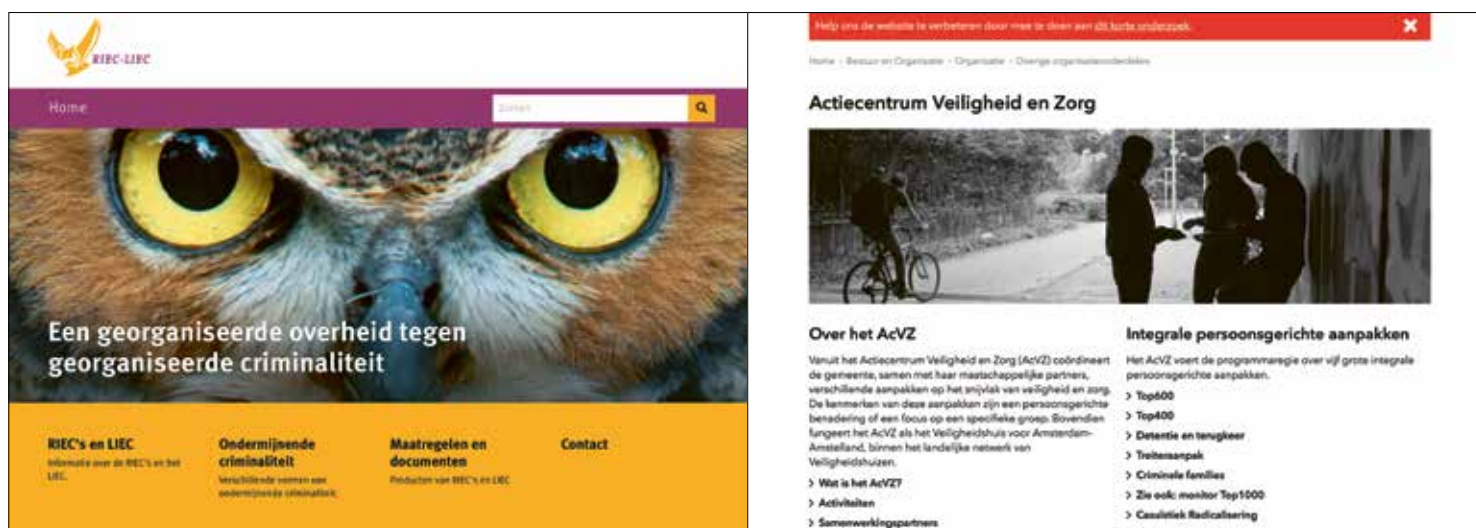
RIEC-LIEC

Home

Zoeken

Een georganiseerde overheid tegen georganiseerde criminaliteit

RIEC's en LIEC
Informatie over de RIEC's en het LIEC.

Ondermijnende criminaliteit
Verschillende vormen van ondermijnende criminaliteit

Maatregelen en documenten
Producten van RIEC's en LIEC

Contact

Help ons de website te verbeteren door mee te doen aan dit korte onderzoek.

Home › Bestuur en Organisatie › Organisatie › Overige organisatieonderdelen

Actiecentrum Veiligheid en Zorg

Over het AcVZ

Vanuit het Actiecentrum Veiligheid en Zorg (AcVZ) coördineert de gemeente, samen met haar maatschappelijke partners, verschillende aanpakken op het snijvlak van veiligheid en zorg. De kenmerken van deze aanpakken zijn een persoonsgerichte benadering of een focus op een specifieke groep. Bovendien fungeert het AcVZ als het Veiligheidshuis voor Amsterdam-Amstelland, binnen het landelijke netwerk van Veiligheidshuizen.

› Wat is het AcVZ?
› Activiteiten
› Samenwerkingspartners

Integrale persoonsgerichte aanpakken

Het AcVZ voert de programmaregie over vijf grote integrale persoonsgerichte aanpakken.

› Top600
› Top400
› Detentie en terugkeer
› Treiteraanpak
› Criminele families
› Zie ook: monitor Top1000
› Casuïstiek Radicalisering